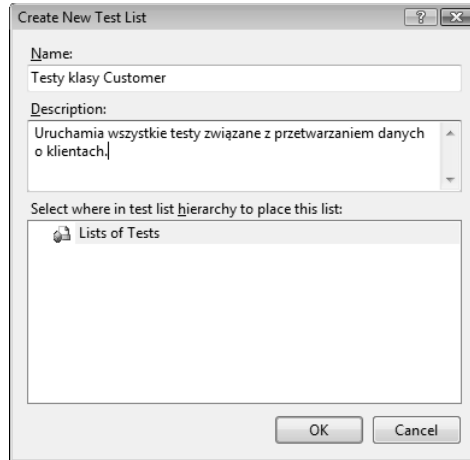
Create New Test List

?

Name:

Testy klasy Customer

Description:

Uruchamia wszystkie testy związane z przetwarzaniem danych o klientach.

Select where in test list hierarchy to place this list:

Lists of Tests

OK

Cancel